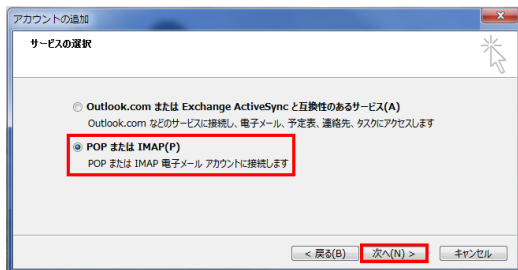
アカウントの追加

サービスの選択

Outlook.com または Exchange ActiveSync と互換性のあるサービス(A)
Outlook.com などのサービスに接続し、電子メール、予定表、連絡先、タスクにアクセスします

POP または IMAP(P)
POP または IMAP 電子メール アカウントに接続します

< 戻る(B)
次へ(N) >
キャンセル